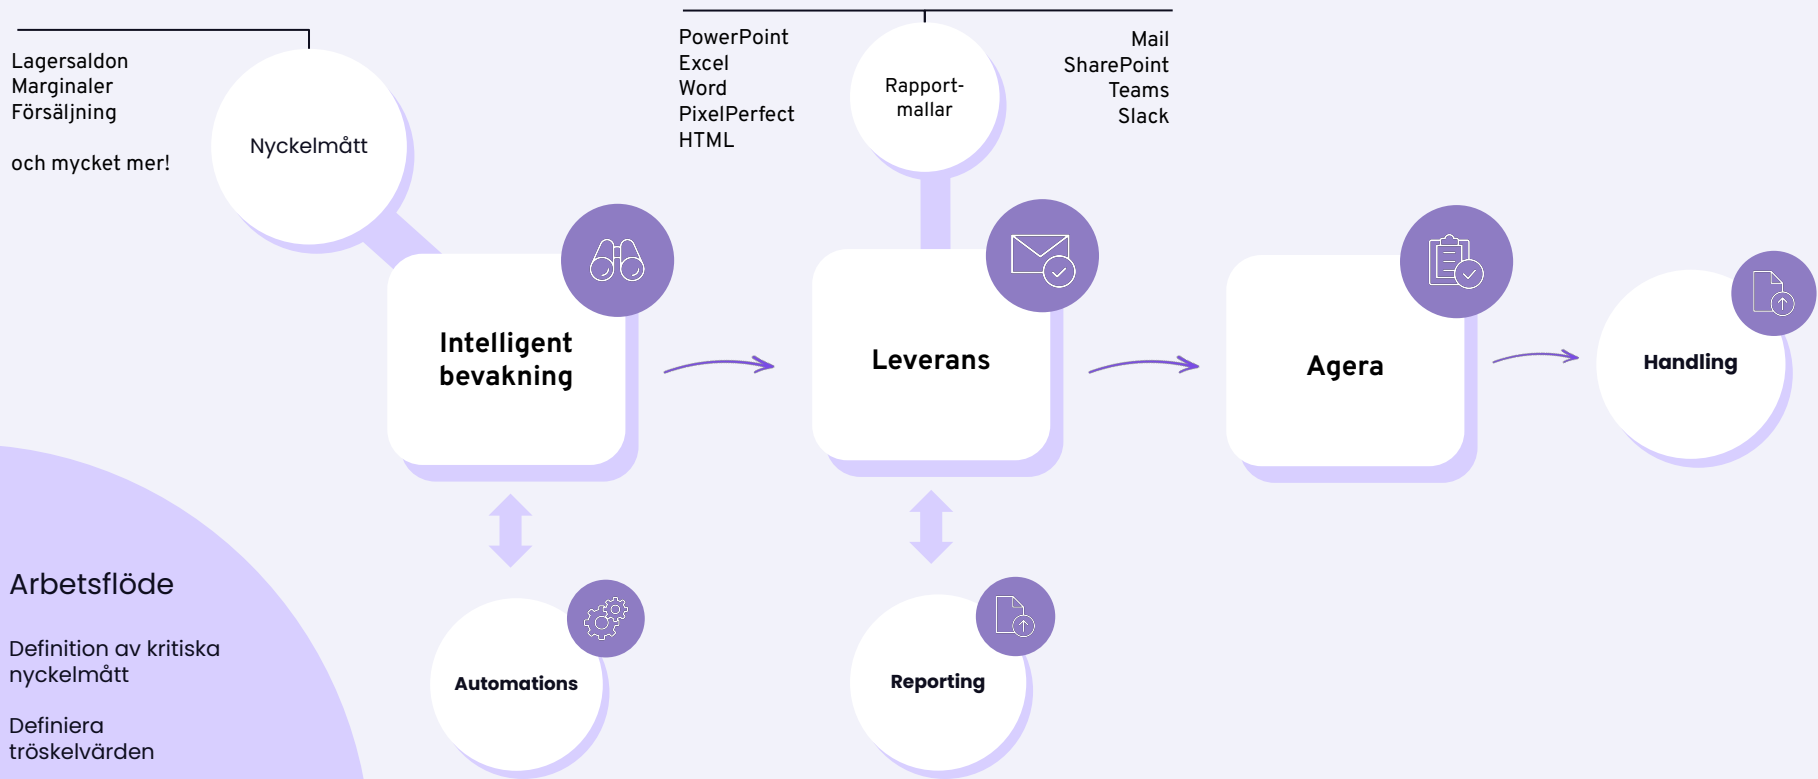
Lagersaldon
Marginaler
Försäljning

och mycket mer!

Nyckelmått

PowerPoint
Excel
Word
PixelPerfect
HTML

Rapport-mallar

Mail
SharePoint
Teams
Slack

Intelligent bevakning

Leverans

Agera

Handling

Arbetsflöde

Definition av kritiska nyckelmått

Definiera tröskelvärden

Automations

Reporting